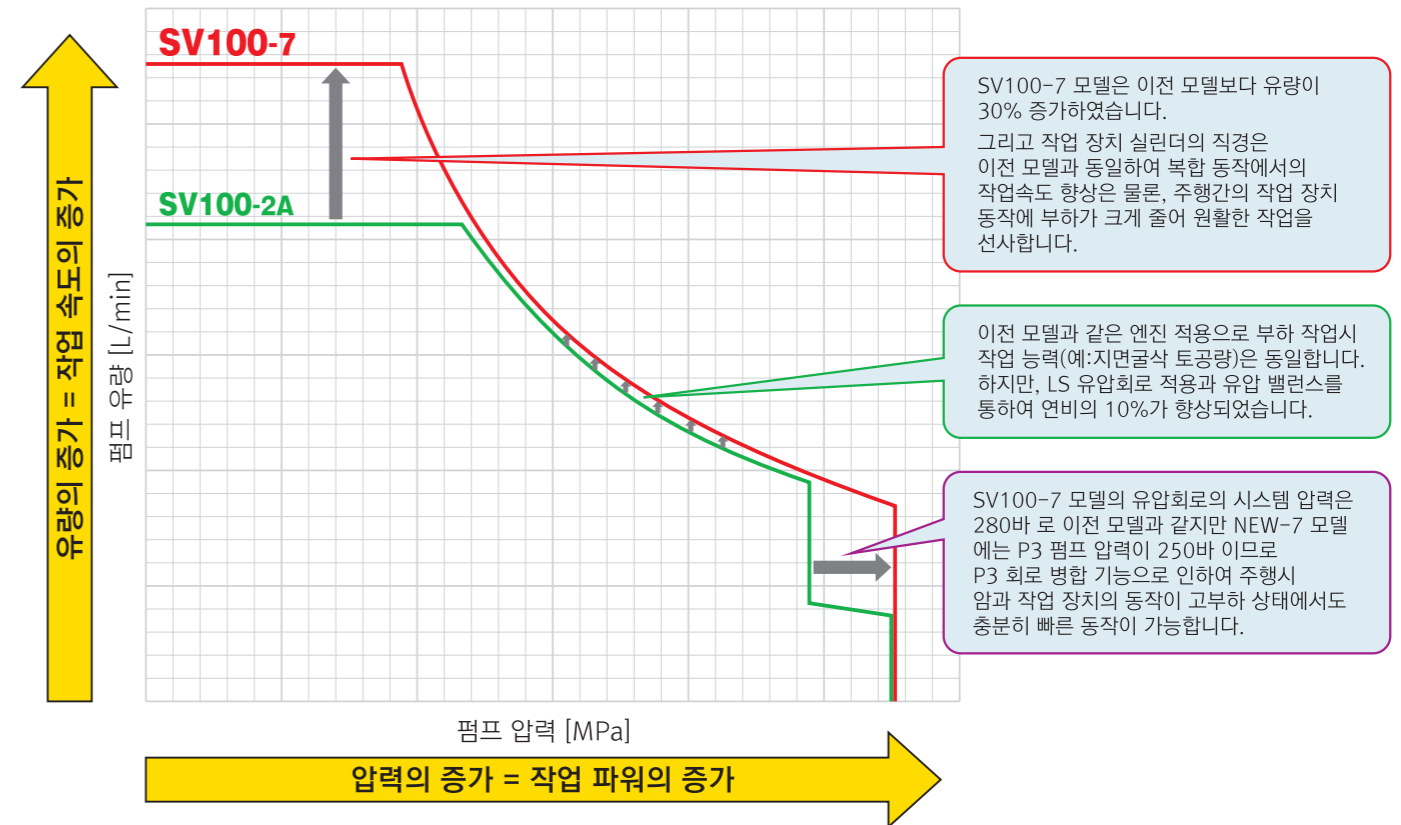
유량의 증가 = 작업 속도의 증가

펌프 유량 [L/min]

SV100-7

SV100-2A

SV100−7 모델은 이전 모델보다 유량이 30% 증가하였습니다.
그리고 작업 장치 실린더의 직경은 이전 모델과 동일하여 복합 동작에서의 작업속도 향상은 물론, 주행간의 작업 장치 동작에 부하가 크게 줄어 원활한 작업을 선사합니다.

이전 모델과 같은 엔진 적용으로 부하 작업시 작업 능력(예:지면굴삭 토공량)은 동일합니다. 하지만, LS 유압회로 적용과 유압 밸런스를 통하여 연비의 10%가 향상되었습니다.

SV100−7 모델의 유압회로의 시스템 압력은 280바 로 이전 모델과 같지만 NEW−7 모델에는 P3 펌프 압력이 250바 이므로 P3 회로 병합 기능으로 인하여 주행시 암과 작업 장치의 동작이 고부하 상태에서도 충분히 빠른 동작이 가능합니다.

펌프 압력 [MPa]

압력의 증가 = 작업 파워의 증가